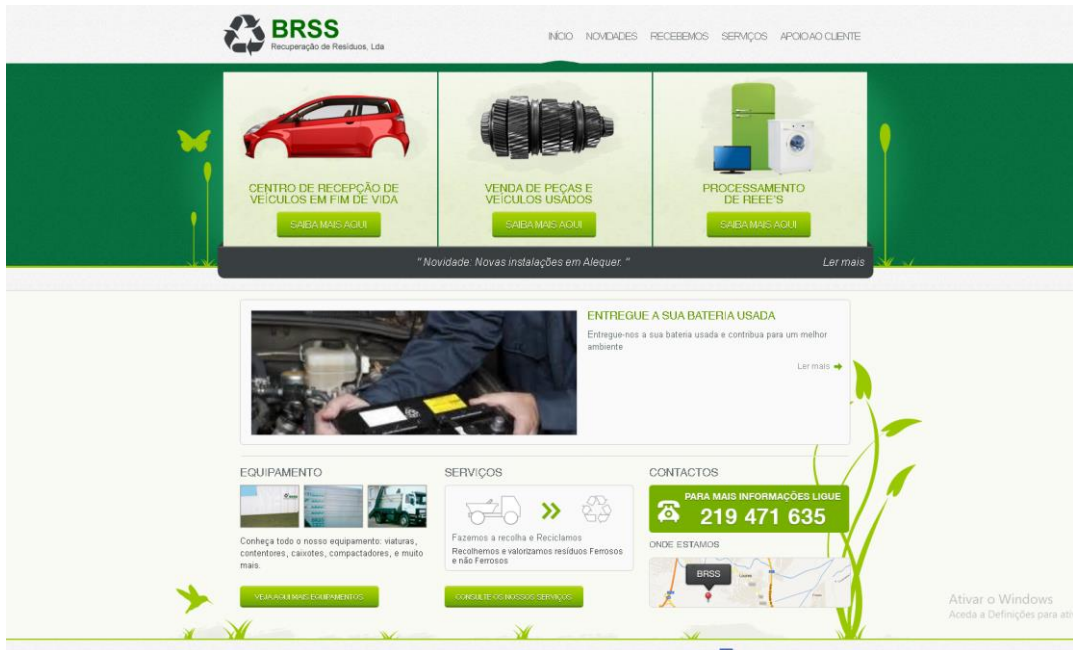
BRSS
Recuperação de Resíduos, Lda

INÍCIO NOVIDADES RECEBEMOS SERVIÇOS APOIO AO CLIENTE

CENTRO DE RECEPÇÃO DE VEÍCULOS EM FIM DE VIDA
SAIBA MAIS AQUI

VENDA DE PEÇAS E VEÍCULOS USADOS
SAIBA MAIS AQUI

PROCESSAMENTO DE REEE'S
SAIBA MAIS AQUI

" Novidade: Novas instalações em Alequer. "
Ler mais

ENTREGUE A SUA BATERIA USADA
Entregue-nos a sua bateria usada e contribua para um melhor ambiente
Ler mais

EQUIPAMENTO
Conheça todo o nosso equipamento: viaturas, contentores, caixotes, compactadores, e muito mais.
VEJA AQUI MAIS EQUIPAMENTOS

SERVIÇOS
Fazemos a recolha e Reciclamos
Recolhemos e valorizamos resíduos Ferrosos e não Ferrosos
CONSULTE OS NOSSOS SERVIÇOS

CONTACTOS
PARA MAIS INFORMAÇÕES LIGUE
219 471 635
ONDE ESTAMOS
BRSS

Ativar o Windows
Aceda a Definições para ati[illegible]